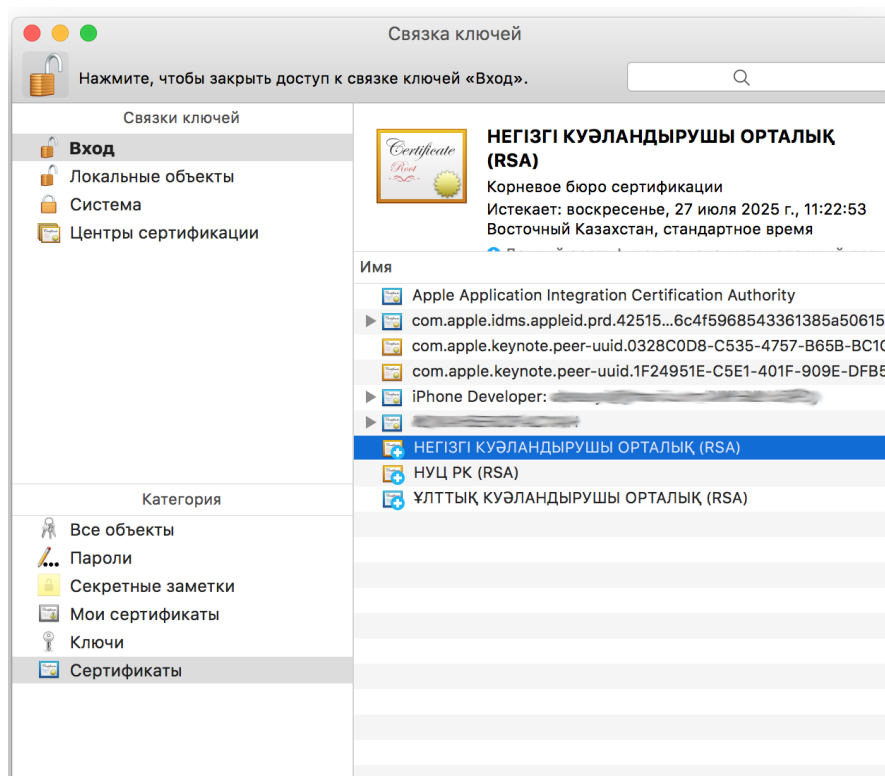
Связка ключей

Нажмите, чтобы закрыть доступ к связке ключей «Вход».

Связки ключей
Вход
Локальные объекты
Система
Центры сертификации

Certificate
Root

НЕГІЗГІ КУӘЛАНДЫРУШЫ ОРТАЛЫҚ (RSA)
Корневое бюро сертификации
Истекает: воскресенье, 27 июля 2025 г., 11:22:53 Восточный Казахстан, стандартное время

Имя
Apple Application Integration Certification Authority
com.apple.idms.appleid.prd.42515...6c4f5968543361385a50615
com.apple.keynote.peer-uuid.0328C0D8-C535-4757-B65B-BC10
com.apple.keynote.peer-uuid.1F24951E-C5E1-401F-909E-DFB5
iPhone Developer: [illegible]
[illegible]
НЕГІЗГІ КУӘЛАНДЫРУШЫ ОРТАЛЫҚ (RSA)
НУЦ РК (RSA)
ҰЛТТЫҚ КУӘЛАНДЫРУШЫ ОРТАЛЫҚ (RSA)

Категория
Все объекты
Пароли
Секретные заметки
Мои сертификаты
Ключи
Сертификаты